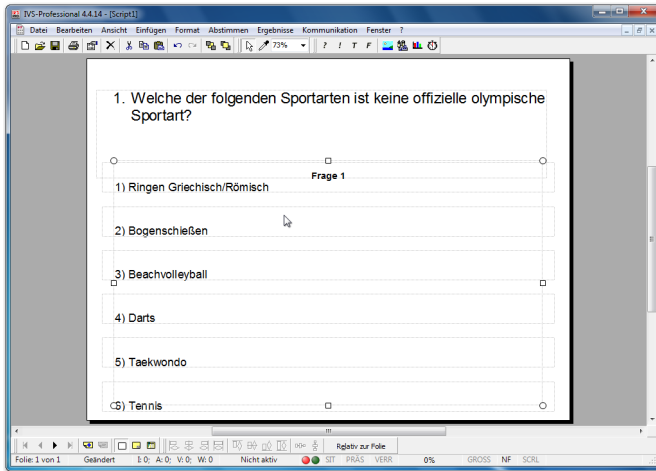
IVS-Professional 4.4.14 - [Script1]

Datei Bearbeiten Ansicht Einfügen Format Abstimmen Ergebnisse Kommunikation Fenster ?

73%

? ! T F

1. Welche der folgenden Sportarten ist keine offizielle olympische Sportart?

Frage 1

1) Ringen Griechisch/Römisch

2) Bogenschießen

3) Beachvolleyball

4) Darts

5) Taekwondo

6) Tennis

Relativ zur Folie

Folie: 1 von 1 Geändert I: 0; A: 0; V: 0; W: 0 Nicht aktiv SIT PRÄS VERR 0% GROSS NF SCRL